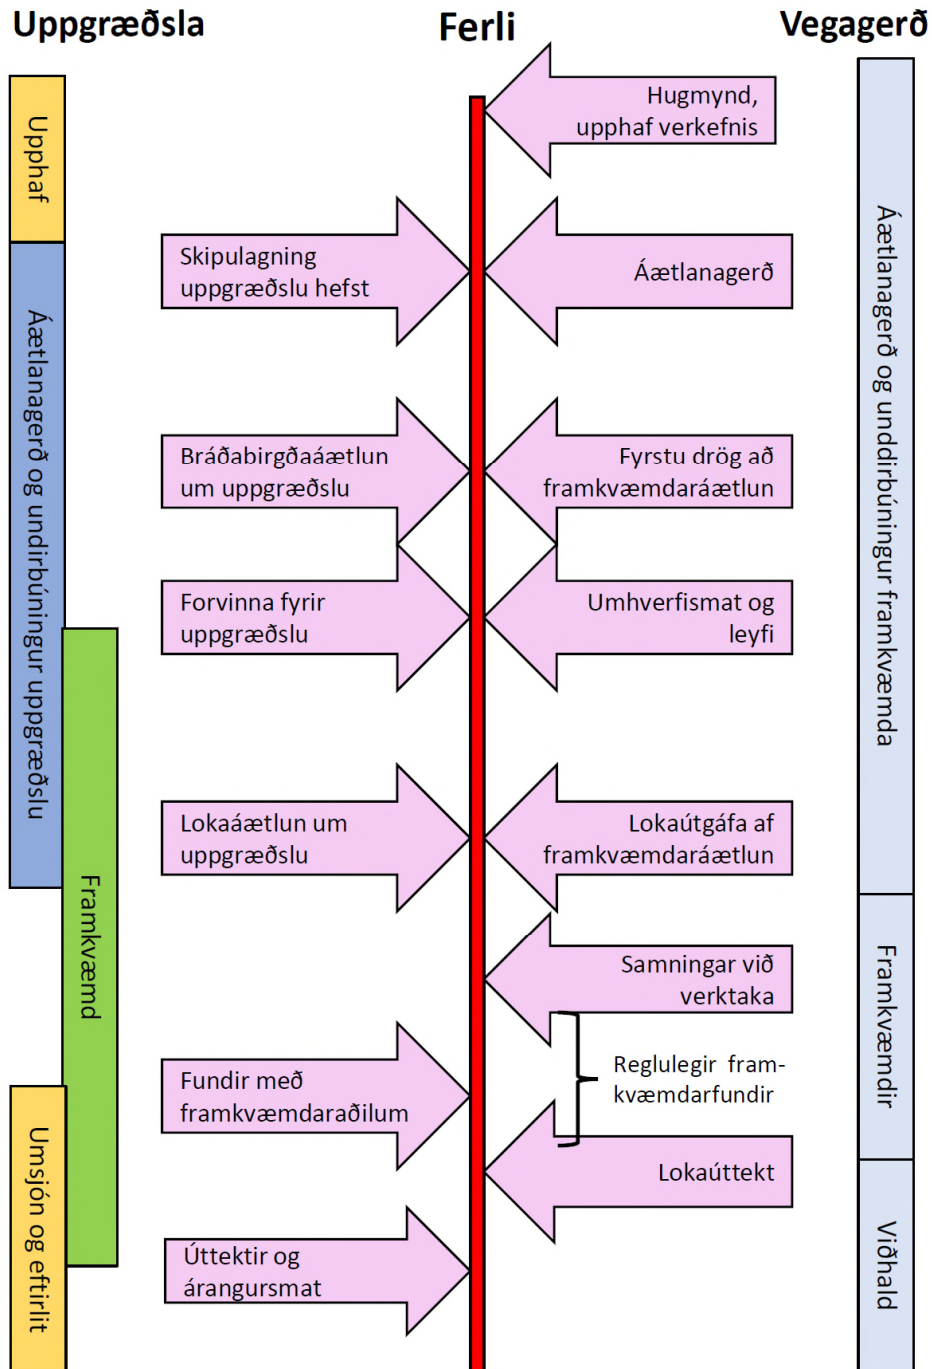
Uppgræðsla

Ferli

Vegagerð

Upphaf

Áætlanagerð og undirbúningur uppgræðslu

Framkvæmd

Umsjón og eftirlit

Hugmynd, upphaf verkefnis

Skipulagning uppgræðslu hefst

Áætlanagerð

Bráðabirgðaáætlun um uppgræðslu

Fyrstu drög að framkvæmdaráætlun

Forvinna fyrir uppgræðslu

Umhverfismat og leyfi

Lokaáætlun um uppgræðslu

Lokaútgáfa af framkvæmdaráætlun

Samningar við verktaka

Reglulegir framkvæmdarfundir

Fundir með framkvæmdaraðilum

Lokaúttekt

Úttektir og árangursmat

Áætlanagerð og undirbúningur framkvæmda

Framkvæmdir

Viðhald